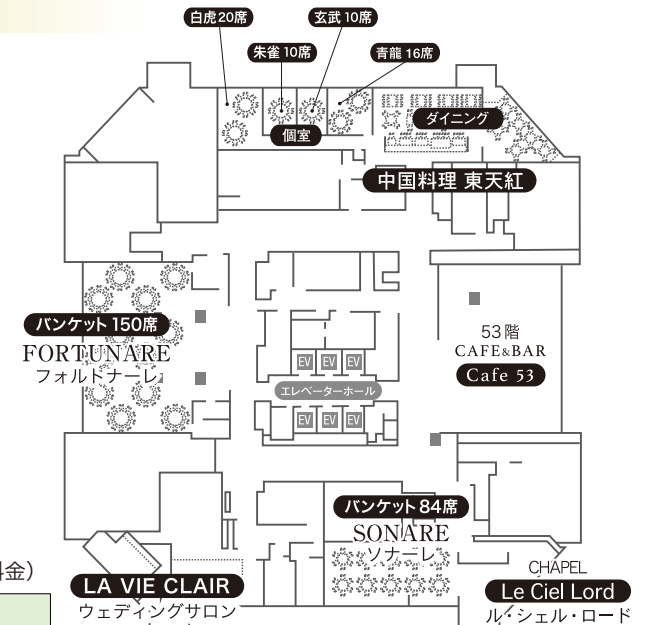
白虎20席
玄武 10席
朱雀 10席
青龍 16席
個室
ダイニング
中国料理 東天紅
バンケット 150席
FORTUNARE
フォルトナーレ
EV EV EV
エレベーターホール
EV EV EV
53階
CAFE&BAR
Cafe 53
バンケット 84席
SONARE
ソナーレ
CHAPEL
Le Ciel Lord
ル・シェル・ロード
LA VIE CLAIR
ウェディングサロン
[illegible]金)